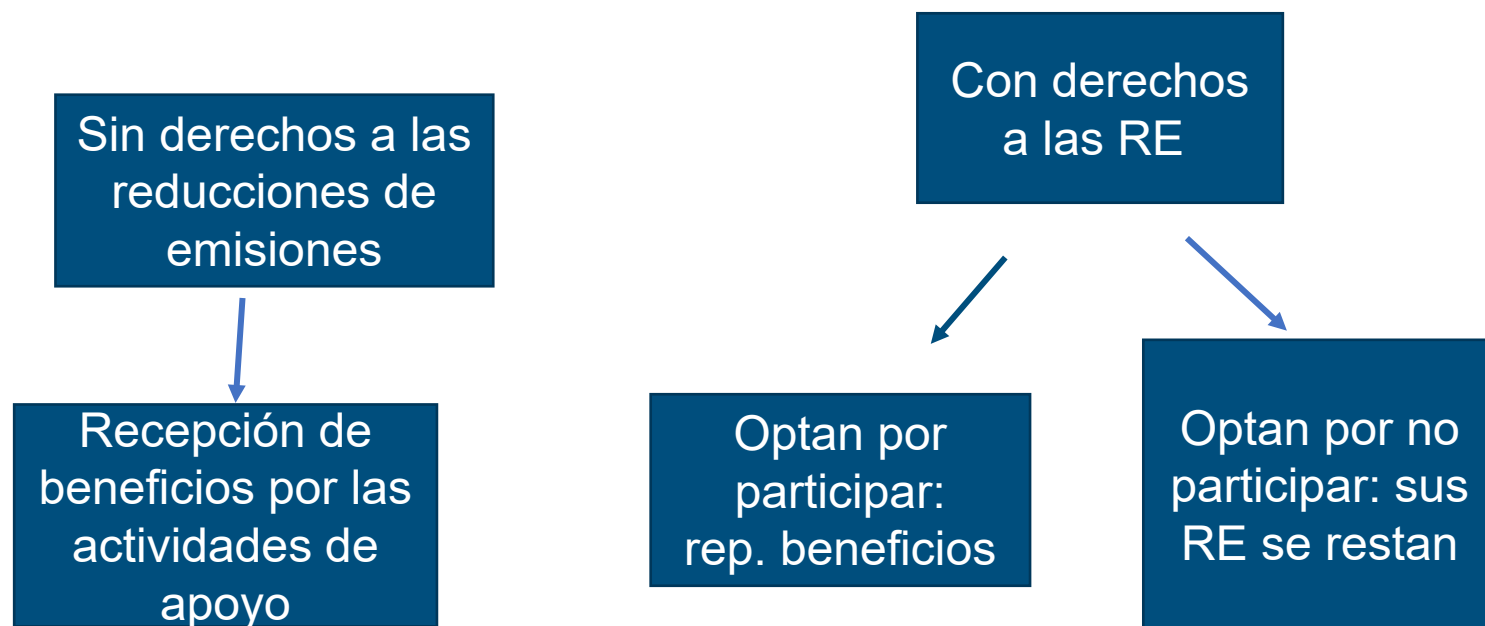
Sin derechos a las reducciones de emisiones

Recepción de beneficios por las actividades de apoyo

Con derechos a las RE

Optan por participar: rep. beneficios

Optan por no participar: sus RE se restan